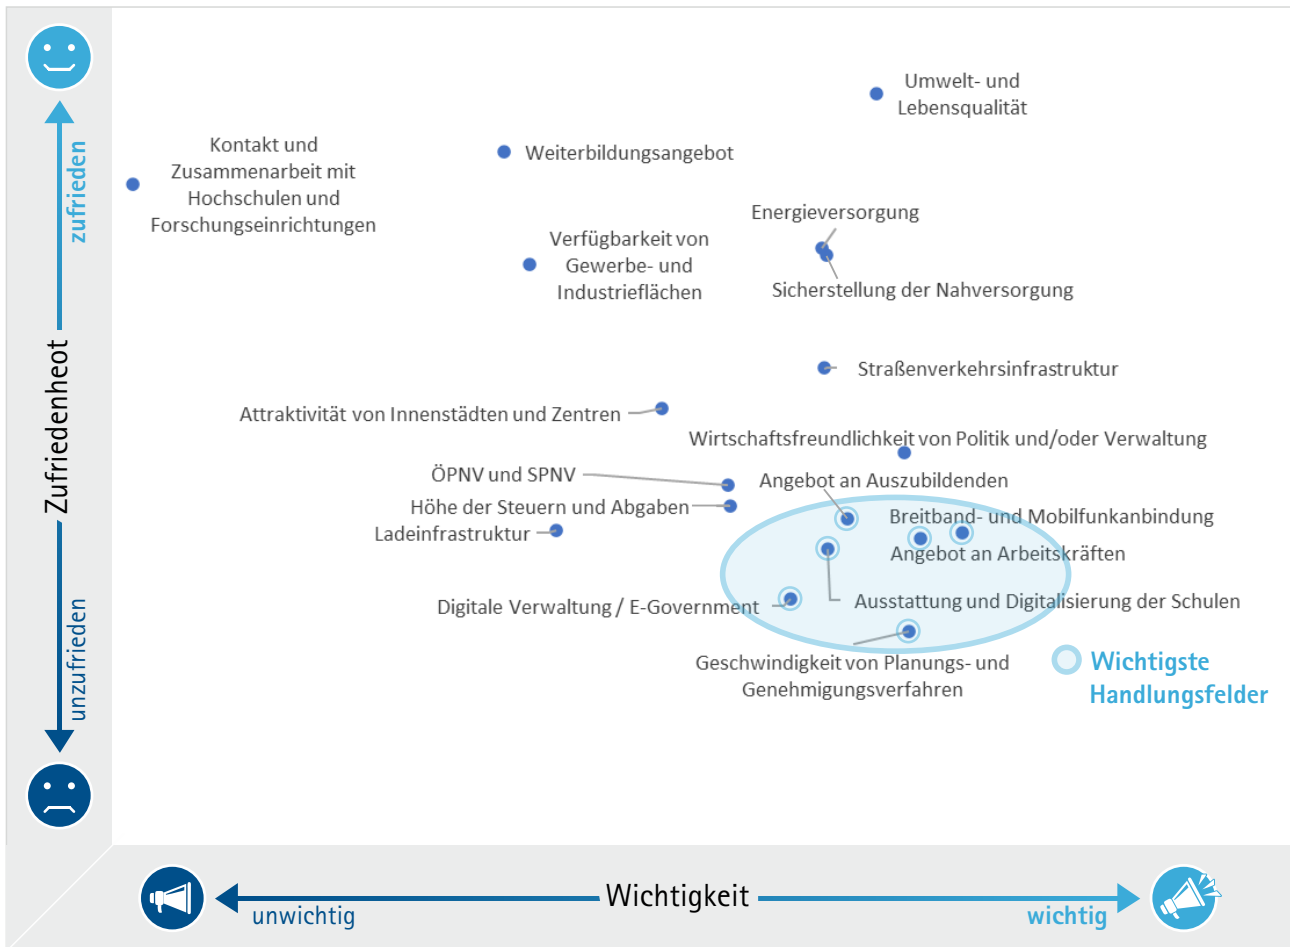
zufrieden

Zufriedenheot

unzufrieden

Kontakt und Zusammenarbeit mit Hochschulen und Forschungseinrichtungen

Weiterbildungsangebot

Umwelt- und Lebensqualität

Energieversorgung

Verfügbarkeit von Gewerbe- und Industrieflächen

Sicherstellung der Nahversorgung

Straßenverkehrsinfrastruktur

Attraktivität von Innenstädten und Zentren

Wirtschaftsfreundlichkeit von Politik und/oder Verwaltung

ÖPNV und SPNV

Angebot an Auszubildenden

Höhe der Steuern und Abgaben

Breitband- und Mobilfunkanbindung

Ladeinfrastruktur

Angebot an Arbeitskräften

Digitale Verwaltung / E-Government

Ausstattung und Digitalisierung der Schulen

Geschwindigkeit von Planungs- und Genehmigungsverfahren

Wichtigste Handlungsfelder

unwichtig

Wichtigkeit

wichtig